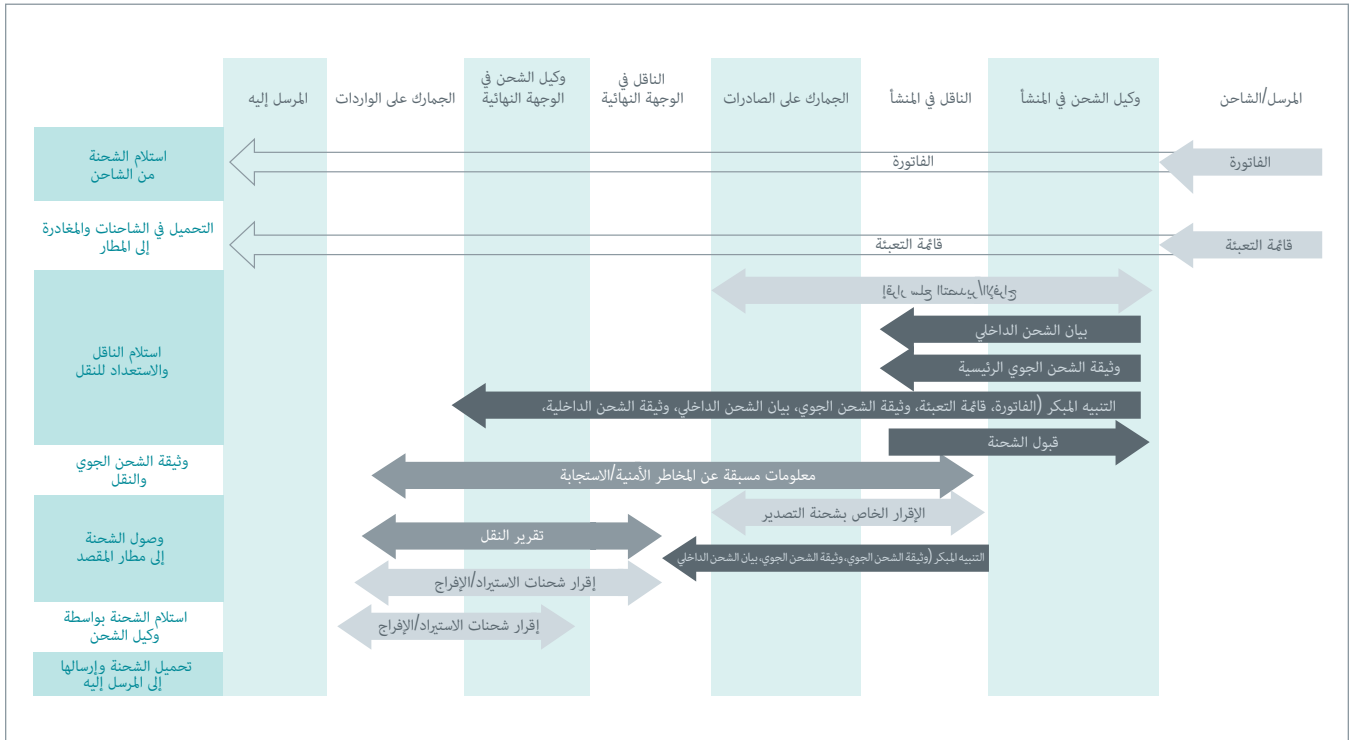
المرسل/الشاحن

وكيل الشحن في المنشأ

الناقل في المنشأ

الجمارك على الصادرات

الناقل في الوجهة النهائية

وكيل الشحن في الوجهة النهائية

الجمارك على الواردات

المرسل إليه

استلام الشحنة من الشاحن

الفاتورة

الفاتورة

التحميل في الشاحنات والمغادرة إلى المطار

قائمة التعبئة

قائمة التعبئة

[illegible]

استلام الناقل والاستعداد للنقل

بيان الشحن الداخلي

وثيقة الشحن الجوي الرئيسية

التنبيه المبكر (الفاتورة، قائمة التعبئة، وثيقة الشحن الجوي، بيان الشحن الداخلي، وثيقة الشحن الداخلية)

قبول الشحنة

وثيقة الشحن الجوي والنقل

معلومات مسبقة عن المخاطر الأمنية/الاستجابة

الإقرار الخاص بشحنة التصدير

وصول الشحنة إلى مطار المقصد

تقرير النقل

التنبيه المبكر (وثيقة الشحن الجوي، وثيقة الشحن الجوي، بيان الشحن الداخلي)

إقرار شحنات الاستيراد/الإفراج

استلام الشحنة بواسطة وكيل الشحن

إقرار شحنات الاستيراد/الإفراج

تحميل الشحنة وإرسالها إلى المرسل إليه